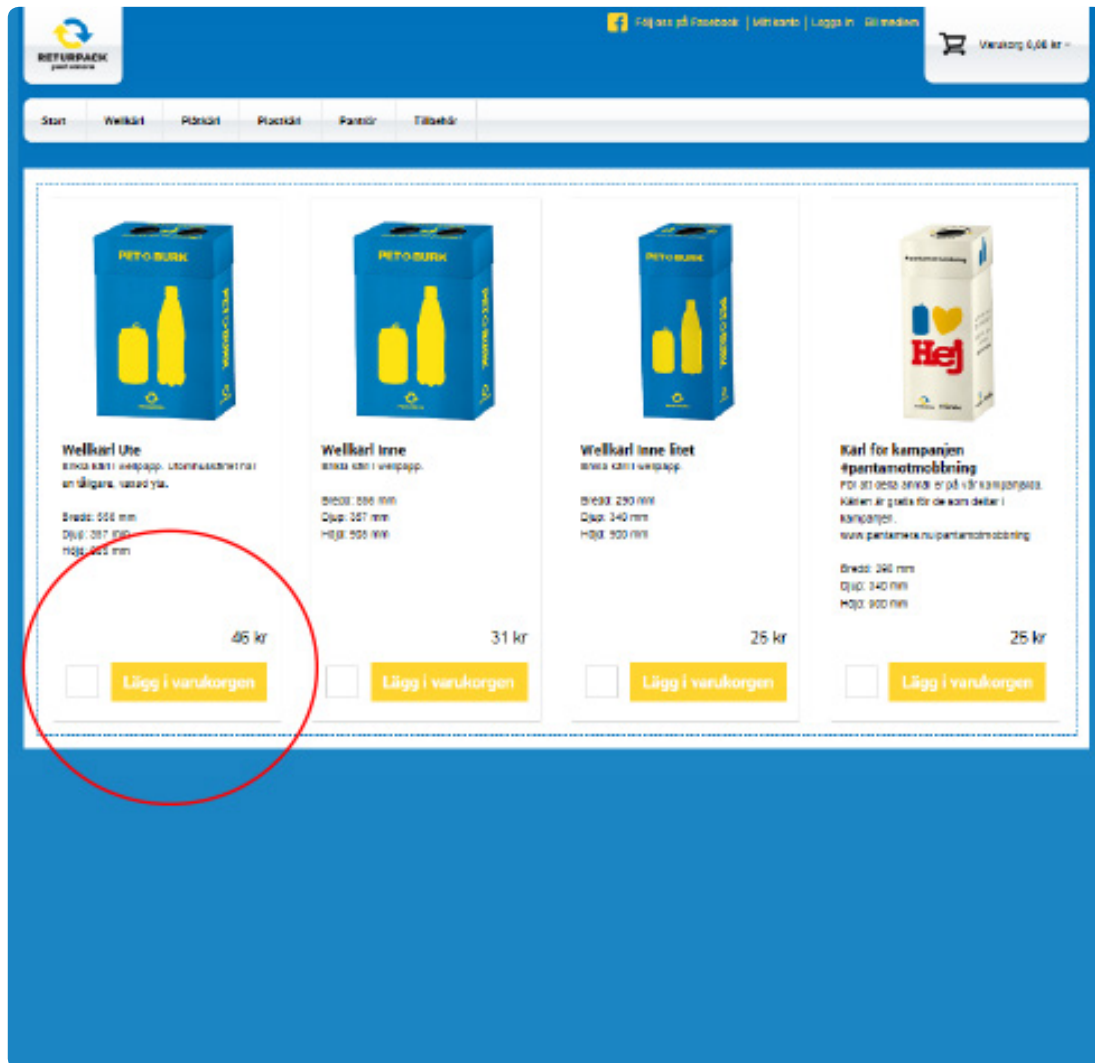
RETURPACK
pant och retur

Följ oss på Facebook | Mitt konto | Logga in | Bli medlem

Varukorg 0,00 kr

Start | Wellkärl | Plåtkärl | Plastkärl | Pantsär | Tillbehör

PET & BURK

Wellkärl Ute
Enkla kärl i wellpapp. Utomhusskikt för i en tåligare, vaxad yta.

Bredd: 556 mm
Djup: 387 mm
Höjd: 925 mm

46 kr

Lägg i varukorgen

PET & BURK

Wellkärl Inne
Enkla kärl i wellpapp.

Bredd: 556 mm
Djup: 387 mm
Höjd: 905 mm

31 kr

Lägg i varukorgen

PET & BURK

Wellkärl Inne litet
Enkla kärl i wellpapp.

Bredd: 290 mm
Djup: 340 mm
Höjd: 900 mm

25 kr

Lägg i varukorgen

#pantamotmobbning
Hej

Kärl för kampanjen #pantamotmobbning
För att detta används er på vår kampanjsida. Kärlen är gratis för de som deltar i kampanjen.
www.pantamera.nu/pantamotmobbning

Bredd: 290 mm
Djup: 340 mm
Höjd: 900 mm

25 kr

Lägg i varukorgen